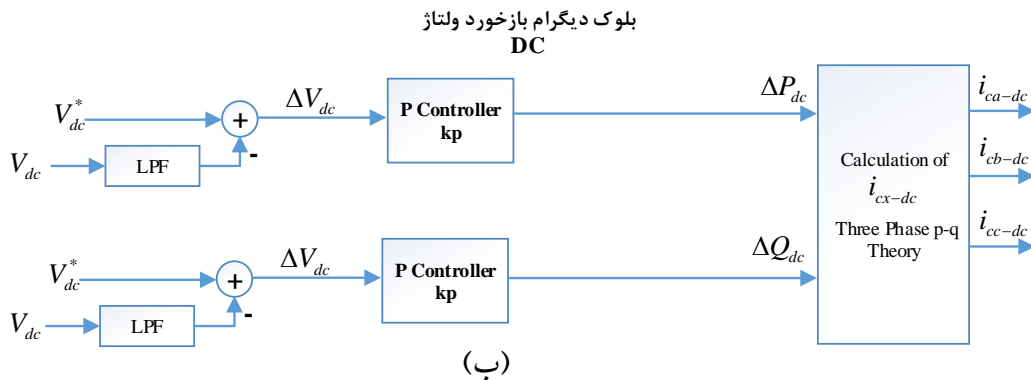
بلوک دیگرام بازخورد ولتاژ
DC

$V_{dc}^*$
$V_{dc}$
LPF
+
-
$\Delta V_{dc}$
P Controller
kp
$\Delta P_{dc}$

$V_{dc}^*$
$V_{dc}$
LPF
+
-
$\Delta V_{dc}$
P Controller
kp
$\Delta Q_{dc}$

Calculation of
$i_{cx-dc}$
Three Phase p-q Theory

$i_{ca-dc}$
$i_{cb-dc}$
$i_{cc-dc}$

(ب)